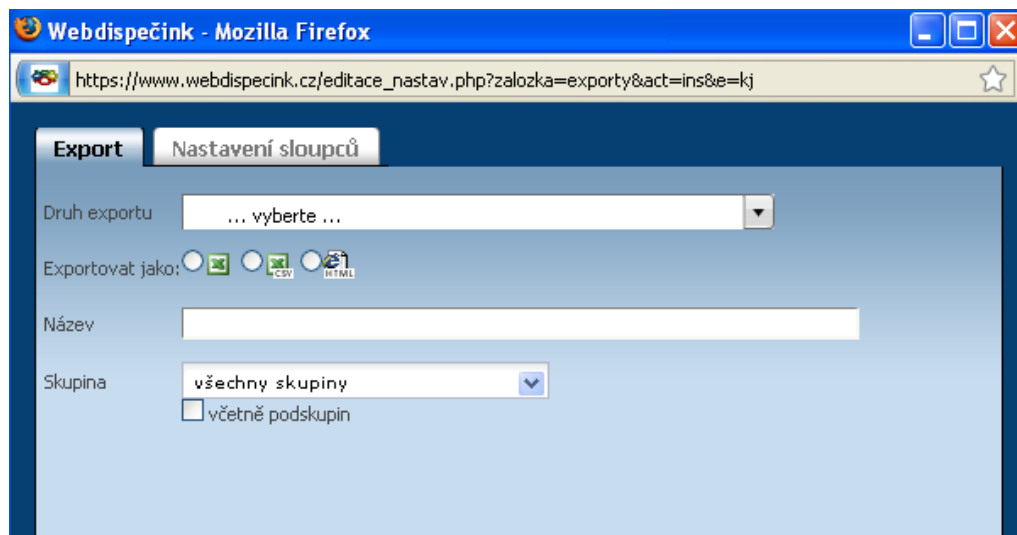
Webdispečink - Mozilla Firefox

https://www.webdispecink.cz/editace_nastav.php?zalozka=exporty&act=ins&e=kj

Export

Nastavení sloupců

Druh exportu ... vyberte ...

Exportovat jako: CSV HTML

Název

Skupina všechny skupiny

včetně podskupin